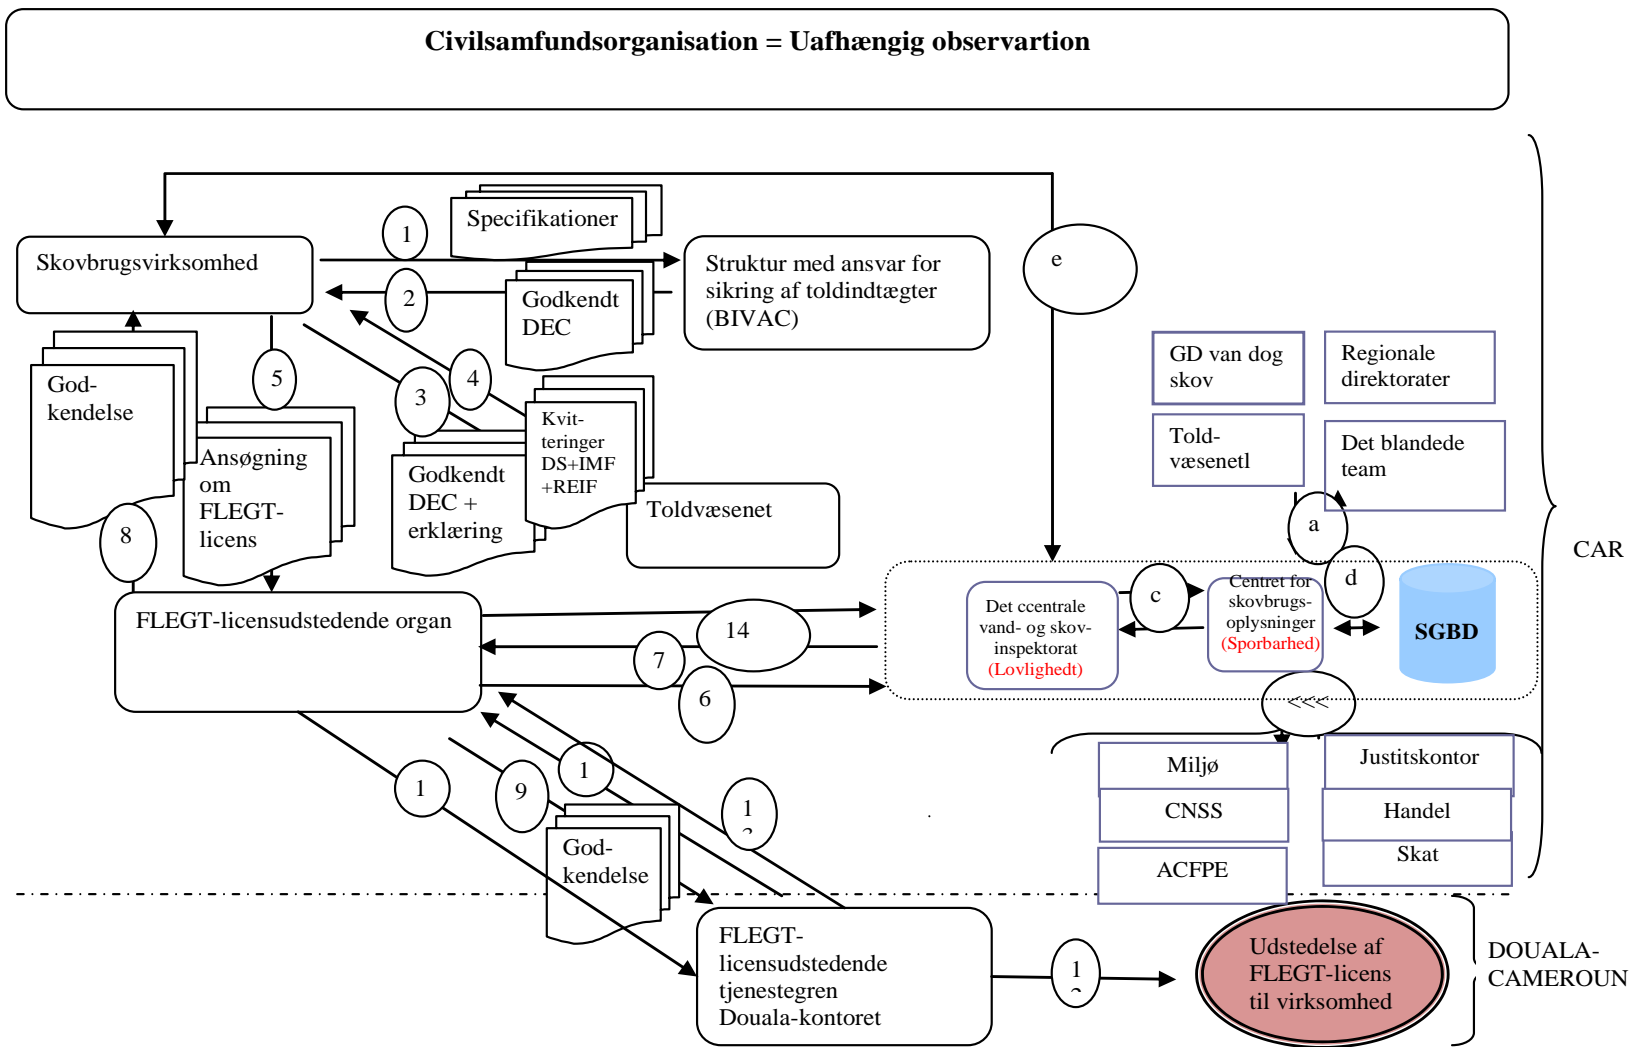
Civilsamfundsorganisation = Uafhængig observartion

Skovbrugsvirksomhed

1

Specifikationer

Struktur med ansvar for sikring af toldindtægter (BIVAC)

2

Godkendt DEC

e

God-kendelse

5

3

4

Kvit-teringer DS+IMF +REIF

Ansøgning om FLEGT-licens

Godkendt DEC + erklæring

Toldvæsenet

GD van dog skov

Regionale direktorater

Told-væsenetl

Det blandede team

a

CAR

8

d

c

Centret for skovbrugs-oplysninger (Sporbarhed)

Det ccentrale vand- og skov-inspektorat (Lovlighedt)

SGBD

FLEGT-licensudstedende organ

14

7

6

<<<

Miljø

Justitskontor

CNSS

Handel

Skat

ACFPE

1

9

1

1

God-kendelse

FLEGT-licensudstedende tjenestegren Douala-kontoret

1

Udstedelse af FLEGT-licens til virksomhed

DOUALA-CAMEROUN